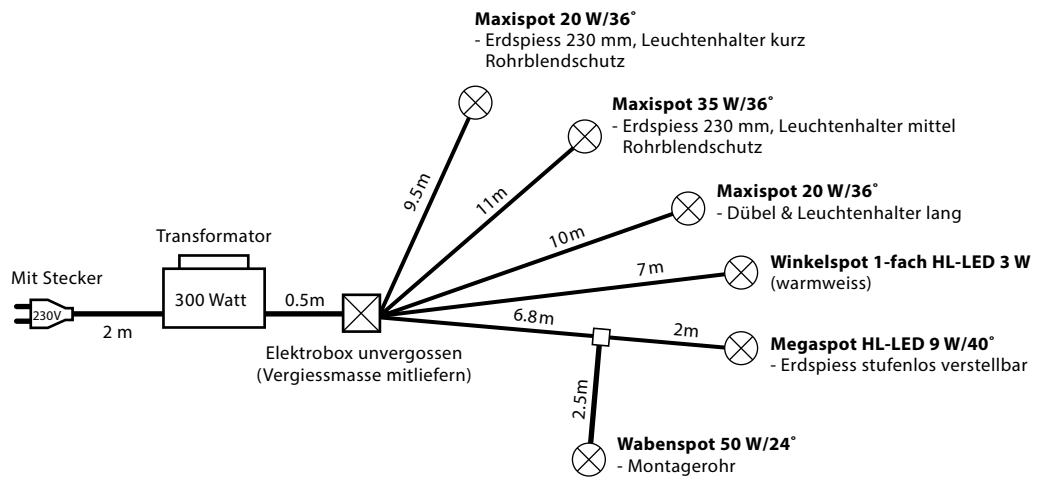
**Maxispot 20 W/36˚**
- Erdspiess 230 mm, Leuchtenhalter kurz
Rohrblendschutz

**Maxispot 35 W/36˚**
- Erdspiess 230 mm, Leuchtenhalter mittel
Rohrblendschutz

**Maxispot 20 W/36˚**
- Dübel & Leuchtenhalter lang

**Winkelspot 1-fach HL-LED 3 W**
(warmweiss)

**Megaspot HL-LED 9 W/40˚**
- Erdspiess stufenlos verstellbar

**Wabenspot 50 W/24˚**
- Montagerohr

Transformator

Mit Stecker

230V

2 m

300 Watt

0.5m

9.5m

11m

10m

7m

6.8m

2m

2.5m

Elektrobox unvergossen
(Vergiessmasse mitliefern)